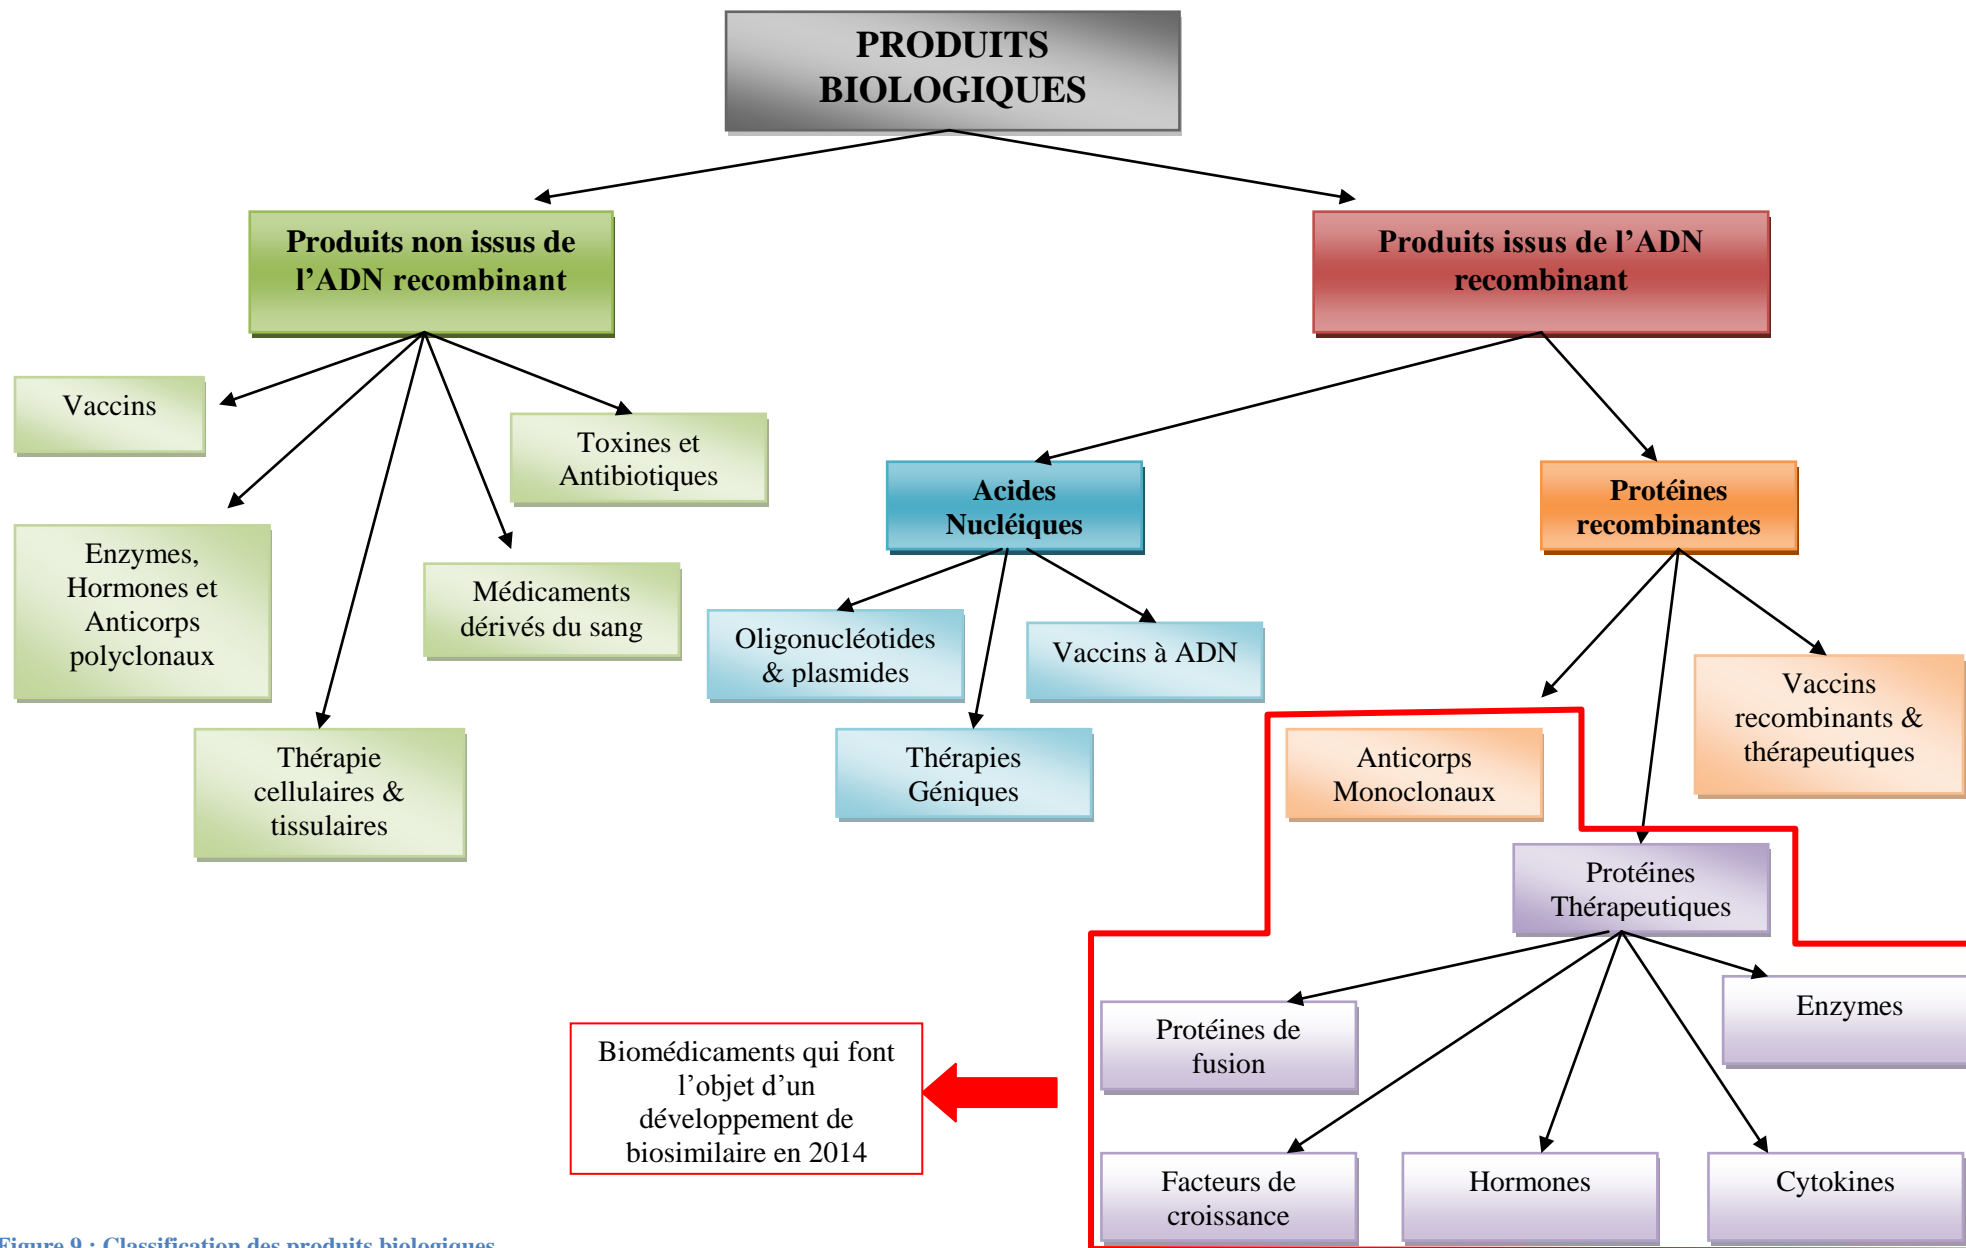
PRODUITS BIOLOGIQUES

Produits non issus de l'ADN recombinant

Produits issus de l'ADN recombinant

Vaccins

Toxines et Antibiotiques

Enzymes, Hormones et Anticorps polyclonaux

Médicaments dérivés du sang

Thérapie cellulaires & tissulaires

Acides Nucléiques

Protéines recombinantes

Oligonucléotides & plasmides

Vaccins à ADN

Thérapies Géniques

Vaccins recombinants & thérapeutiques

Anticorps Monoclonaux

Protéines Thérapeutiques

Protéines de fusion

Enzymes

Biomédicaments qui font l'objet d'un développement de biosimilaire en 2014

Facteurs de croissance

Hormones

Cytokines

Figure 9 : Classification des produits biologiques